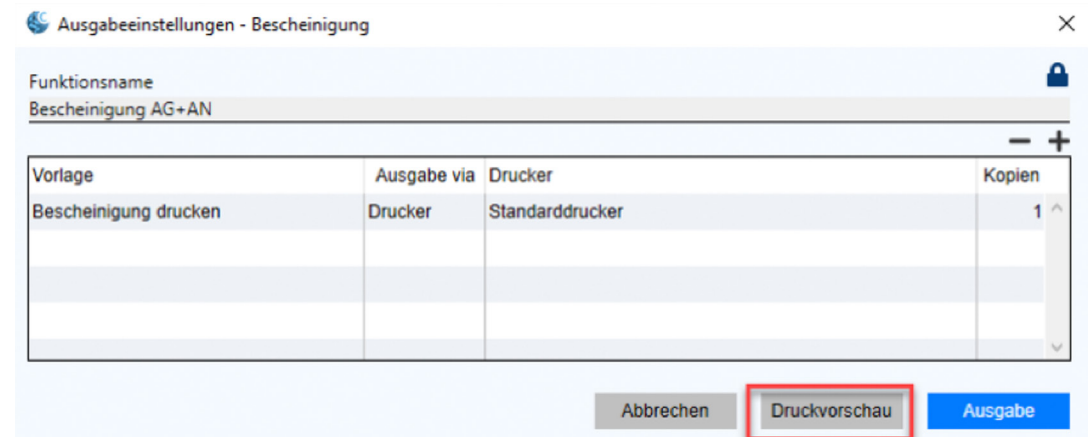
Ausgabeeinstellungen - Bescheinigung

Funktionsname
Bescheinigung AG+AN

| Vorlage | Ausgabe via | Drucker | Kopien |
|---|---|---|---|
| Bescheinigung drucken | Drucker | Standarddrucker | 1 |
| | | | |
| | | | |
| | | | |

Abbrechen Druckvorschau Ausgabe